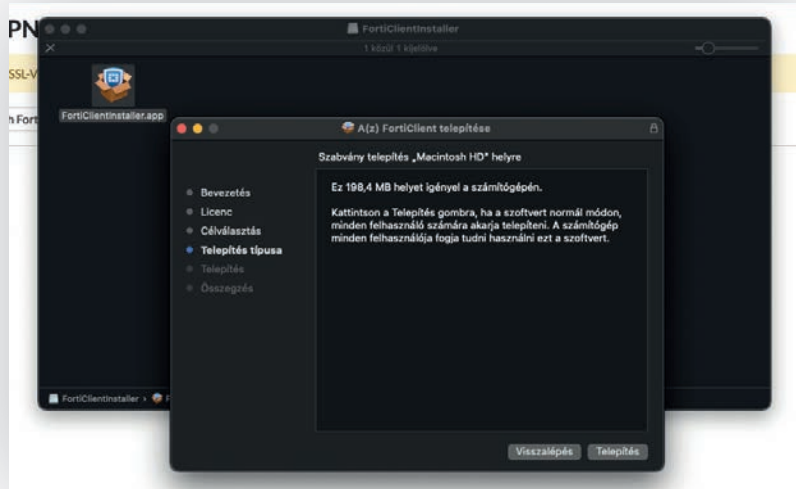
PN

SSL-V

h Fort

FortiClientInstaller

1 közül 1 kijelölve

FortiClientInstaller.app

A(z) FortiClient telepítése

Szabvány telepítés „Macintosh HD" helyre

Bevezetés
Licenc
Célválasztás
Telepítés típusa
Telepítés
Összegzés

Ez 198,4 MB helyet igényel a számítógépén.

Kattintson a Telepítés gombra, ha a szoftvert normál módon, minden felhasználó számára akarja telepíteni. A számítógép minden felhasználója fogja tudni használni ezt a szoftvert.

FortiClientInstaller > F

Visszalépés Telepítés